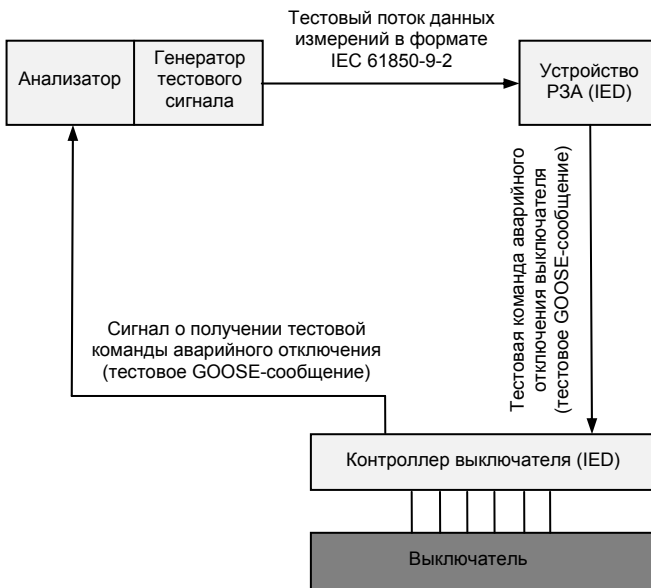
Анализатор

Генератор тестового сигнала

Тестовый поток данных измерений в формате IEC 61850-9-2

Устройство РЗА (IED)

Тестовая команда аварийного отключения выключателя (тестовое GOOSE-сообщение)

Сигнал о получении тестовой команды аварийного отключения (тестовое GOOSE-сообщение)

Контроллер выключателя (IED)

Выключатель